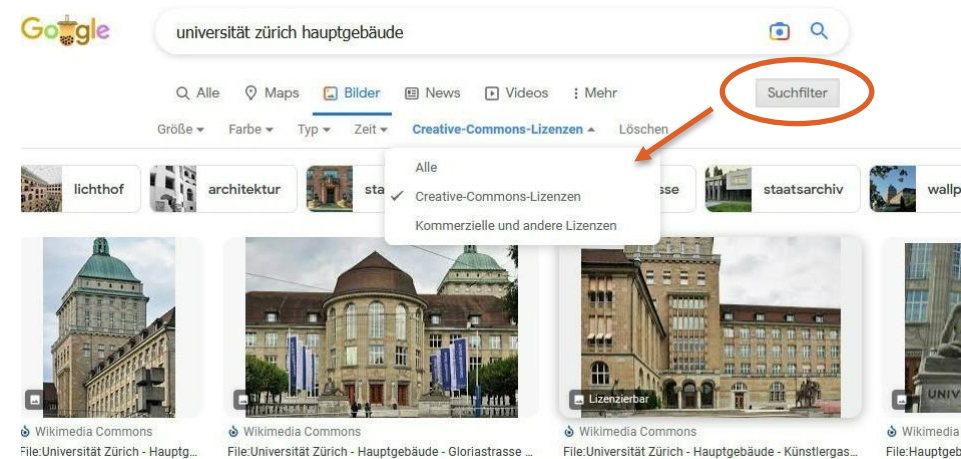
Google

universität zürich hauptgebäude

Alle Maps Bilder News Videos Mehr

Suchfilter

Größe Farbe Typ Zeit Creative-Commons-Lizenzen Löschen

Alle
✓ Creative-Commons-Lizenzen
Kommerzielle und andere Lizenzen

lichthof architektur sta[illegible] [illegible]sse staatsarchiv wallp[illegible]

Lizenzierbar

Wikimedia Commons
File:Universität Zürich - Hauptg...

Wikimedia Commons
File:Universität Zürich - Hauptgebäude - Gloriastrasse ...

Wikimedia Commons
File:Universität Zürich - Hauptgebäude - Künstlergas...

Wikimedia
File:Haupt...

UNIV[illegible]